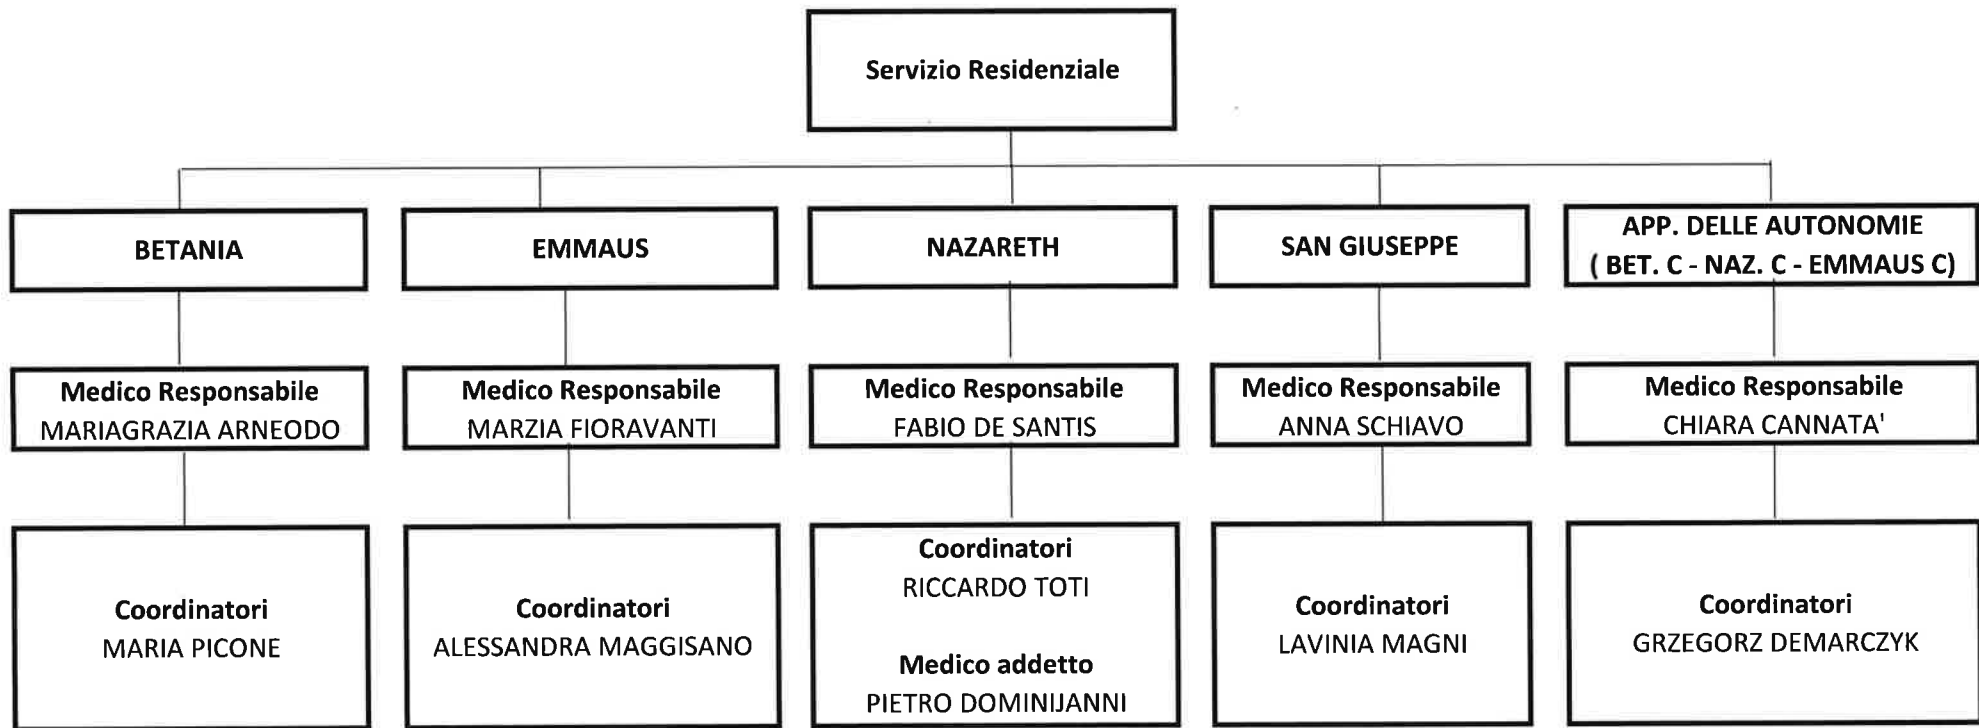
Servizio Residenziale

BETANIA

EMMAUS

NAZARETH

SAN GIUSEPPE

APP. DELLE AUTONOMIE ( BET. C - NAZ. C - EMMAUS C)

Medico Responsabile
MARIAGRAZIA ARNEODO

Medico Responsabile
MARZIA FIORAVANTI

Medico Responsabile
FABIO DE SANTIS

Medico Responsabile
ANNA SCHIAVO

Medico Responsabile
CHIARA CANNATA'

Coordinatori
MARIA PICONE

Coordinatori
ALESSANDRA MAGGISANO

Coordinatori
RICCARDO TOTI

Medico addetto
PIETRO DOMINIJANNI

Coordinatori
LAVINIA MAGNI

Coordinatori
GRZEGORZ DEMARCZYK